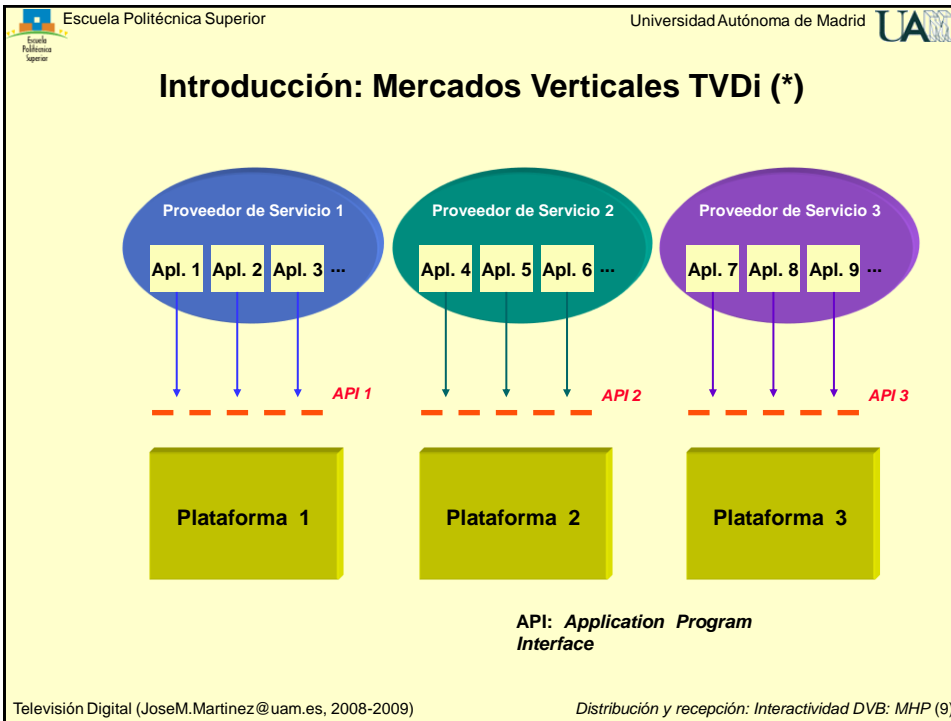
Escuela Politécnica Superior

Escuela Politécnica Superior

Universidad Autónoma de Madrid

UAM

Introducción: Mercados Verticales TVDi (*)

Proveedor de Servicio 1

Apl. 1 Apl. 2 Apl. 3 ...

Proveedor de Servicio 2

Apl. 4 Apl. 5 Apl. 6 ...

Proveedor de Servicio 3

Apl. 7 Apl. 8 Apl. 9 ...

API 1

API 2

API 3

Plataforma 1

Plataforma 2

Plataforma 3

API: Application Program Interface

Televisión Digital (JoseM.Martinez@uam.es, 2008-2009)

Distribución y recepción: Interactividad DVB: MHP (9)